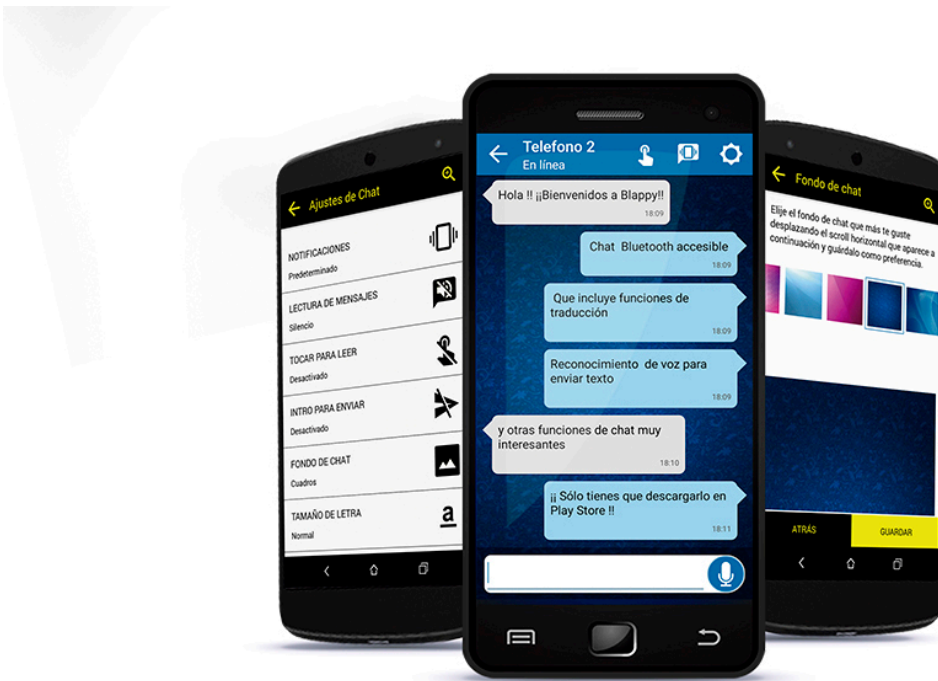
Ajustes de Chat

NOTIFICACIONES
Predeterminado

LECTURA DE MENSAJES
Silencio

TOCAR PARA LEER
Desactivado

INTRO PARA ENVIAR
Desactivado

FONDO DE CHAT
Cuadros

TAMAÑO DE LETRA
Normal

Telefono 2
En línea

Hola !! ¡¡Bienvenidos a Blappy!!
18:09

Chat Bluetooth accesible
18:09

Que incluye funciones de traducción
18:09

Reconocimiento de voz para enviar texto
18:09

y otras funciones de chat muy interesantes
18:10

¡¡ Sólo tienes que descargarlo en Play Store !!
18:11

Fondo de chat

Elije el fondo de chat que más te guste desplazando el scroll horizontal que aparece a continuación y guárdalo como preferencia.

ATRÁS
GUARDAR